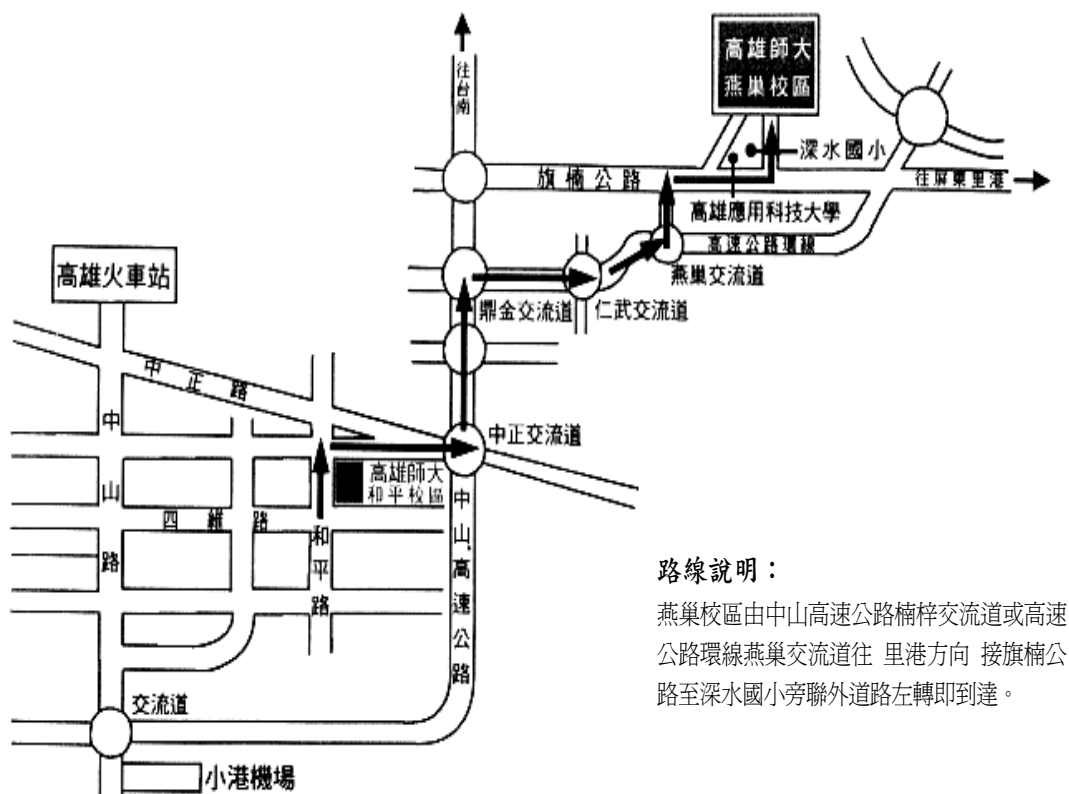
往台南

高雄師大
燕巢校區

深水國小

旗楠公路

往屏東里港

高雄應用科技大學

高速公路環線

燕巢交流道

高雄火車站

鼎金交流道

仁武交流道

中正路

中正交流道

中山路

高雄師大
和平校區

四維路

和平路

中山高速公路

交流道

小港機場

路線說明：

燕巢校區由中山高速公路楠梓交流道或高速公路環線燕巢交流道往 里港方向 接旗楠公路至深水國小旁聯外道路左轉即到達。